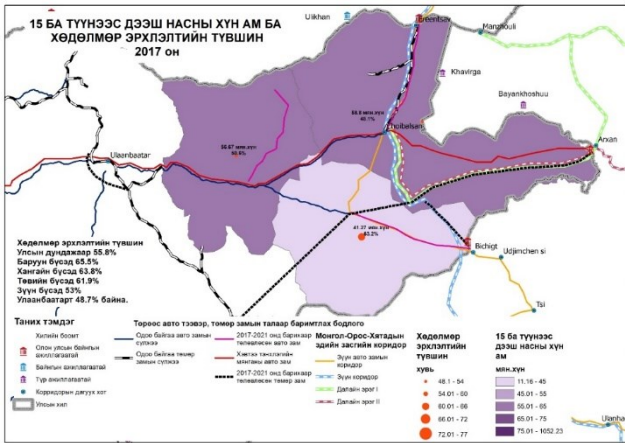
15 БА ТҮҮНЭЭС ДЭЭШ НАСНЫ ХҮН АМ БА ХӨДӨЛМӨР ЭРХЛЭЛТИЙН ТҮВШИН
2017 он

Ulikhan
Ereentsav
Manzhouli
Khavirga
Bayankhoshuu
Arxan
Choibalsan
Ulaanbaatar
Bichigt
Udjimchen si
Tsi
Ulanh

38.67 мян.хүн
56.6%

59.9 мян.хүн
48.1%

41.27 мян.хүн
60.2%

Хөдөлмөр эрхлэлтийн түвшин
Улсын дундажаар 55.8%
Баруун бүсэд 65.5%
Хангайн бүсэд 63.8%
Төвийн бүсэд 61.9%
Зүүн бүсэд 53%
Улаанбаатарт 48.7% байна.

Таних тэмдэг
Хилийн боомт
Олон улсын байнгын ажиллагаатай
Байнгын ажиллагаатай
Түр ажиллагаатай
Коридоруудын дагуух хот
Улсын хил

Тороос авто тээвэр, төмөр замын талаар баримтлах бодлого
Одоо байгаа авто замын сүлжээ
Одоо байгаа төмөр замын сүлжээ
2017-2021 онд барихаар төлөвлөсөн авто зам
Хэвтээ тэнхлэгийн мянганы авто зам
2017-2021 онд барихаар төлөвлөсөн төмөр зам

Монгол-Орос-Хятадын эдийн засгийн коридор
Зүүн авто замын коридор
Зүүн коридор
Дагалдах зурвас I
Дагалдах зурвас II

Хөдөлмөр эрхлэлтийн түвшин
хувь
48.1 - 54
54.01 - 60
60.01 - 66
66.01 - 72
72.01 - 77

15 ба түүнээс дээш насны хүн ам
мян.хүн
11.16 - 45
45.01 - 55
55.01 - 65
65.01 - 75
75.01 - 1052.23